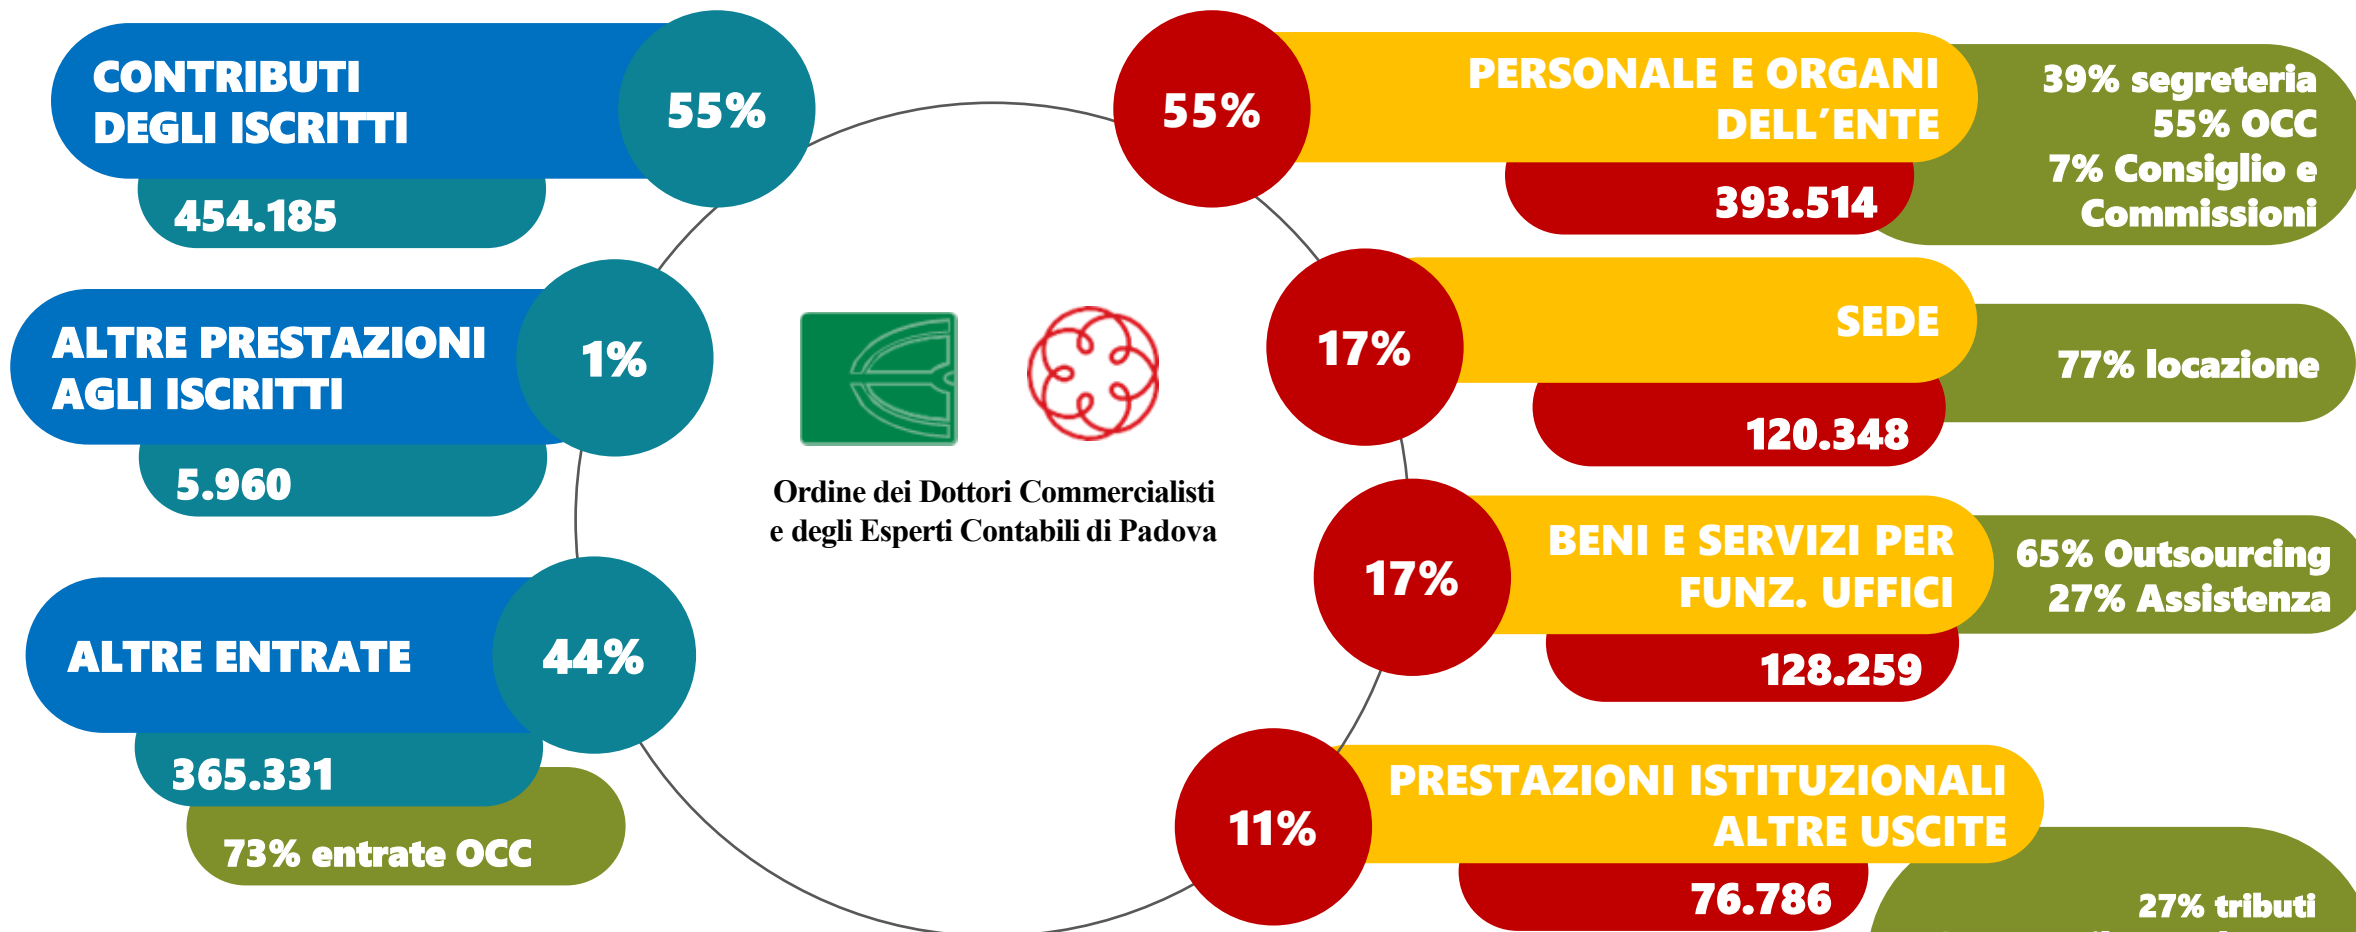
CONTRIBUTI DEGLI ISCRITTI

55%

454.185

ALTRE PRESTAZIONI AGLI ISCRITTI

1%

5.960

ALTRE ENTRATE

44%

365.331

73% entrate OCC

Ordine dei Dottori Commercialisti e degli Esperti Contabili di Padova

55%

PERSONALE E ORGANI DELL'ENTE

393.514

39% segreteria
55% OCC
7% Consiglio e Commissioni

17%

SEDE

120.348

77% locazione

17%

BENI E SERVIZI PER FUNZ. UFFICI

128.259

65% Outsourcing
27% Assistenza

11%

PRESTAZIONI ISTITUZIONALI ALTRE USCITE

76.786

27% tributi
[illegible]